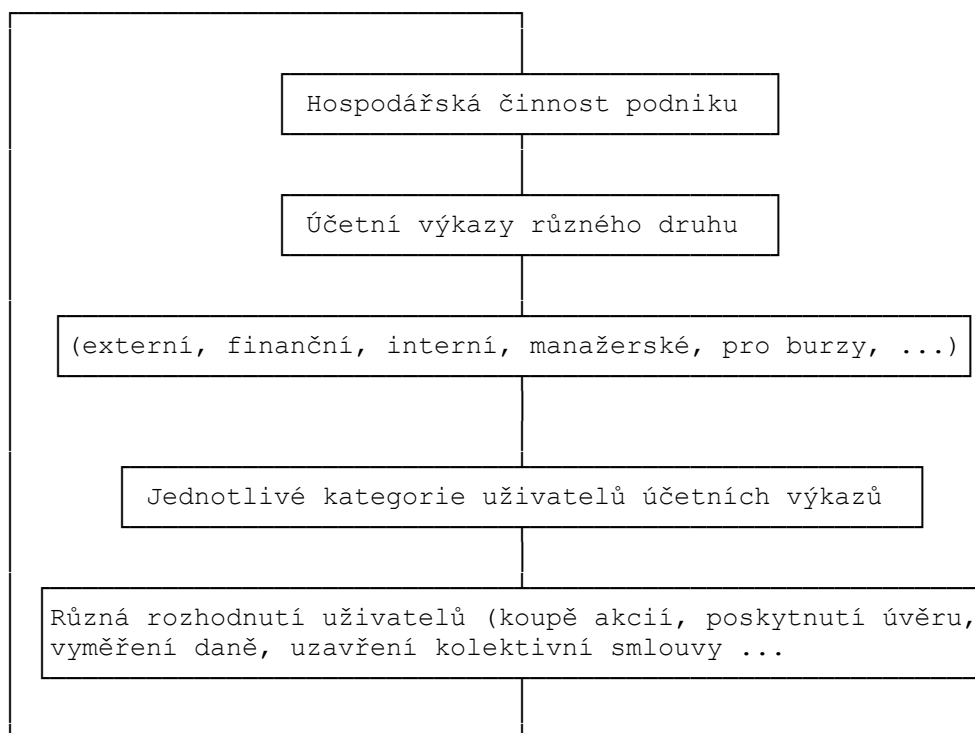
Hospodářská činnost podniku

Účetní výkazy různého druhu

(externí, finanční, interní, manažerské, pro burzy, ...)

Jednotlivé kategorie uživatelů účetních výkazů

Různá rozhodnutí uživatelů (koupě akcií, poskytnutí úvěru, vyměření daně, uzavření kolektivní smlouvy ...